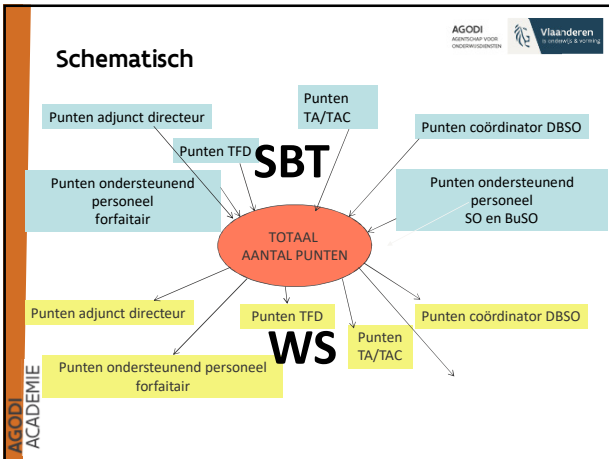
AGODI
AGENTSCHAP VOOR ONDERWIJSDIENSTEN

Vlaanderen
is onderwijs & vorming

Schematisch

Punten adjunct directeur

Punten TA/TAC

Punten coördinator DBSO

Punten TFD

SBT

Punten ondersteunend personeel forfaitair

Punten ondersteunend personeel SO en BuSO

TOTAAL AANTAL PUNTEN

Punten adjunct directeur

Punten TFD

Punten coördinator DBSO

WS

Punten TA/TAC

Punten ondersteunend personeel forfaitair

AGODI ACADEMIE